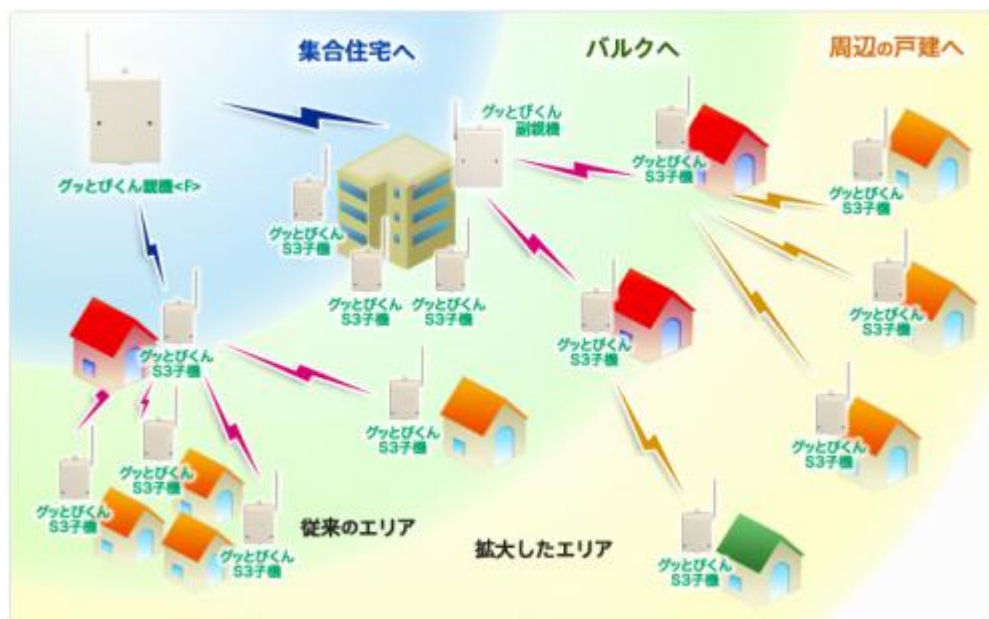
集合住宅へ

バルクへ

周辺の戸建へ

グッとぴくん親機<F>

グッとぴくん 副親機

グッとぴくん S3子機

グッとぴくん S3子機

グッとぴくん S3子機

グッとぴくん S3子機

グッとぴくん S3子機

グッとぴくん S3子機

グッとぴくん S3子機

グッとぴくん S3子機

グッとぴくん S3子機

グッとぴくん S3子機

グッとぴくん S3子機

グッとぴくん S3子機

グッとぴくん S3子機

グッとぴくん S3子機

グッとぴくん S3子機

従来のエリア

拡大したエリア